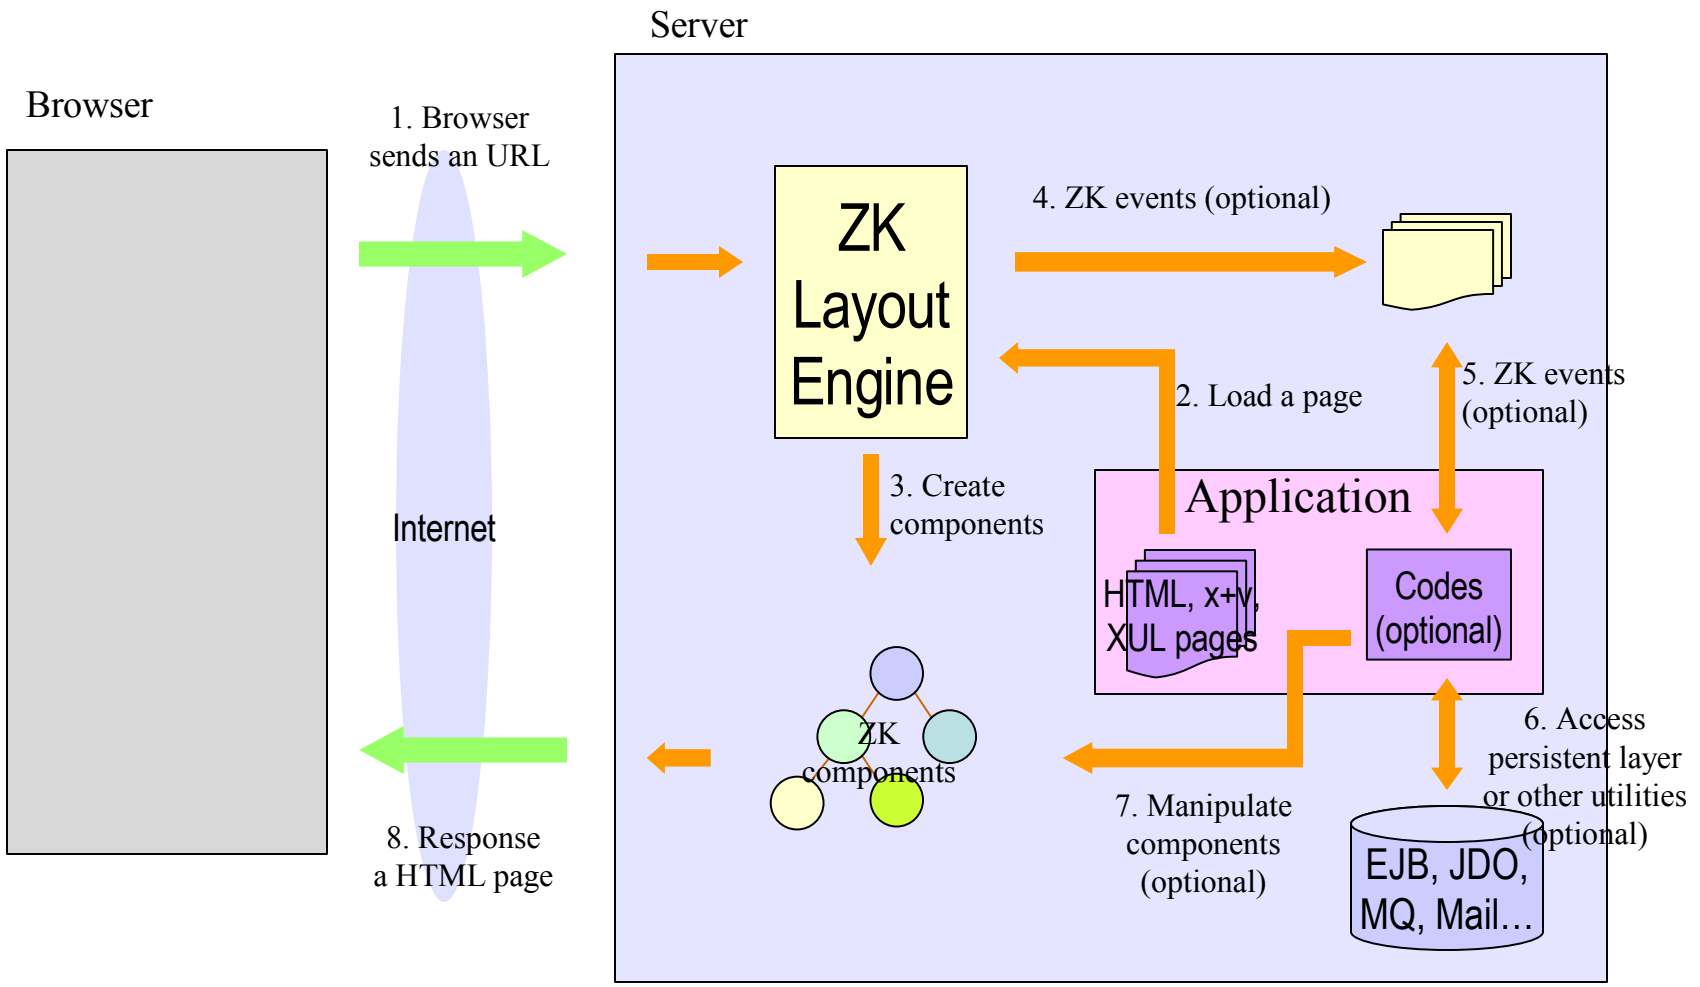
Server

Browser

1. Browser sends an URL

ZK Layout Engine

4. ZK events (optional)

2. Load a page

5. ZK events (optional)

3. Create components

Application

Internet

HTML, x+v, XUL pages

Codes (optional)

ZK components

6. Access persistent layer or other utilities (optional)

7. Manipulate components (optional)

8. Response a HTML page

EJB, JDO, MQ, Mail…